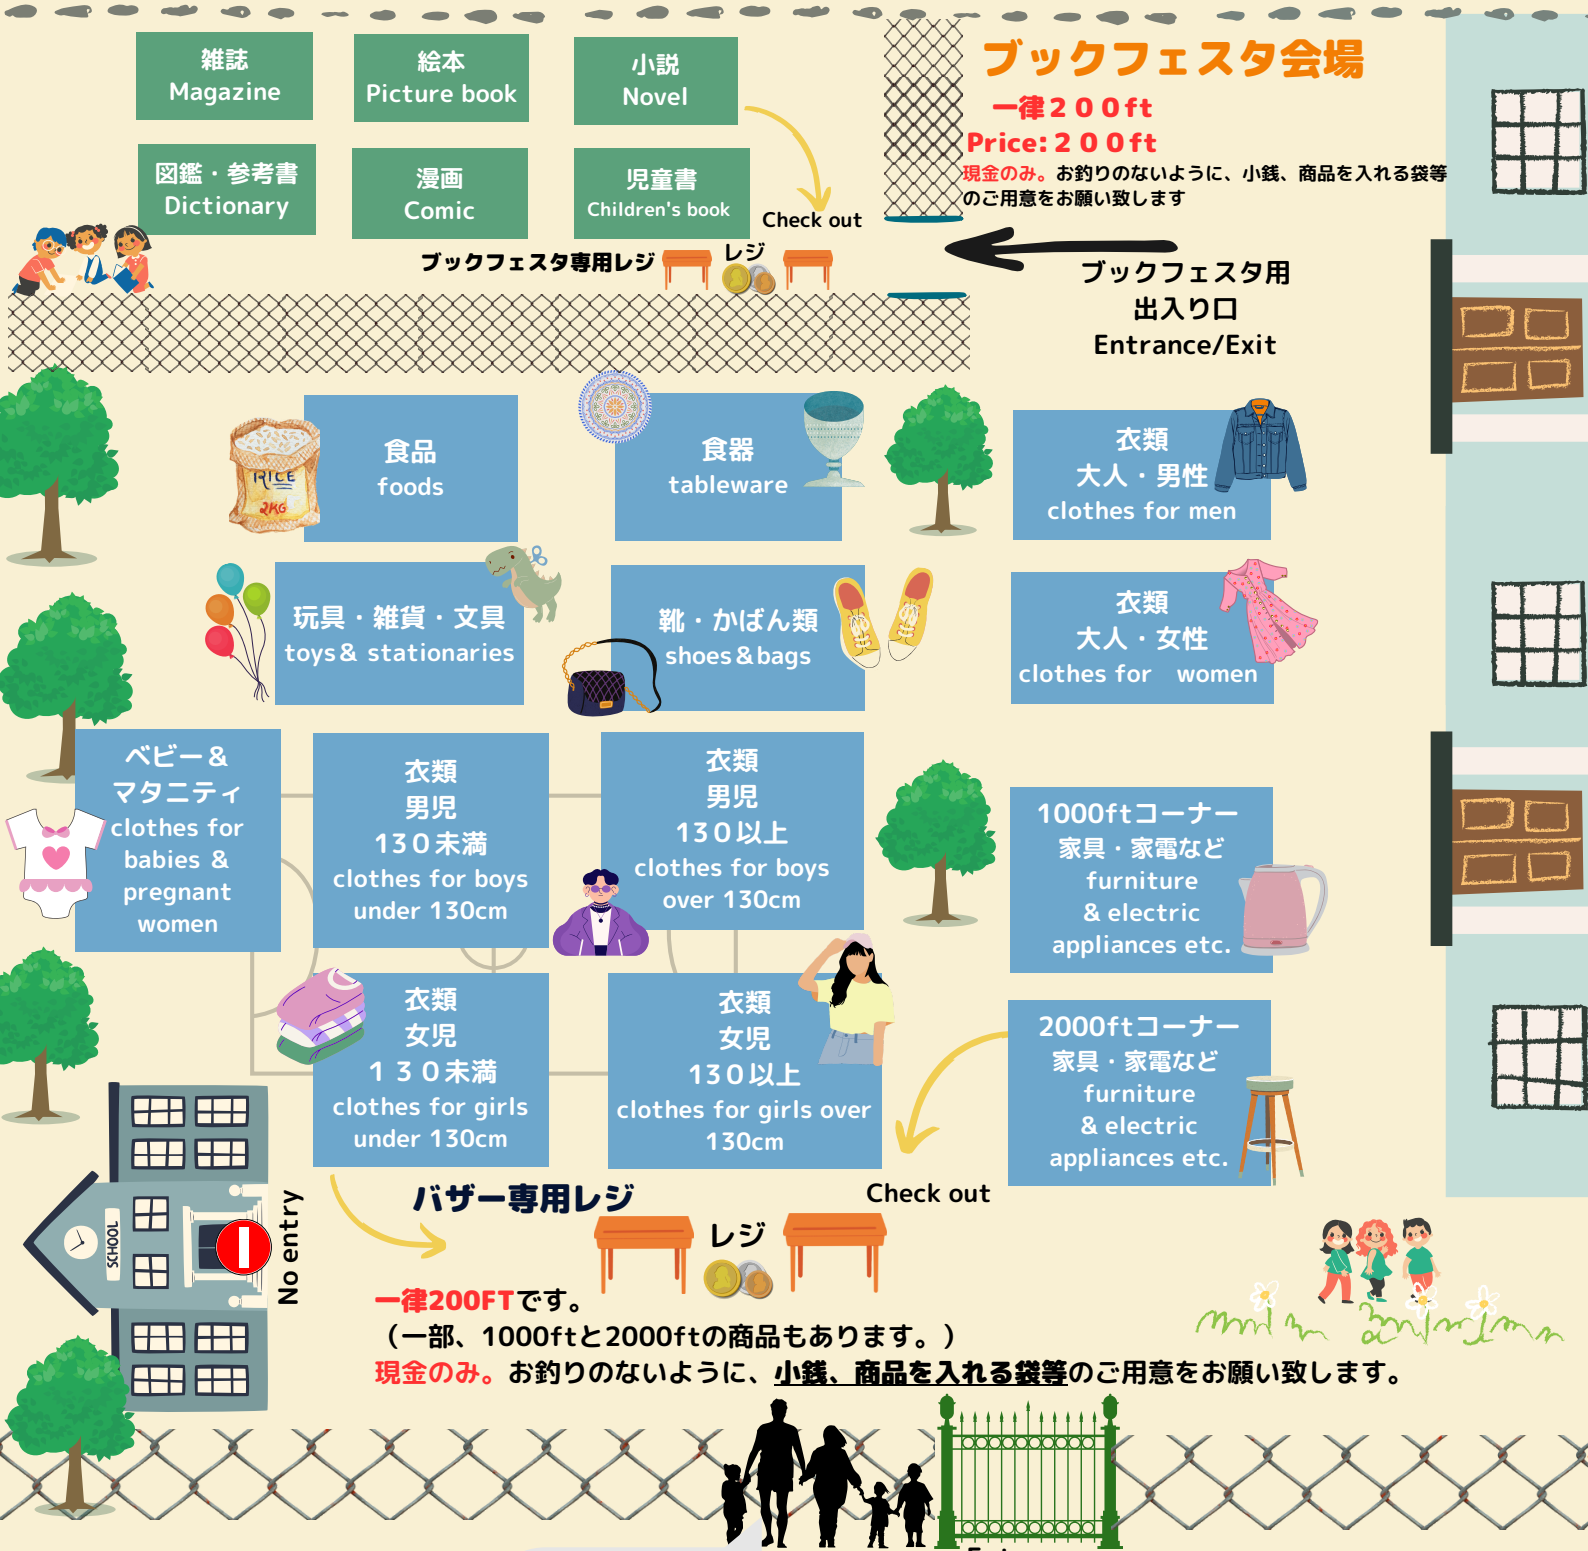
雑誌
Magazine

絵本
Picture book

小説
Novel

図鑑・参考書
Dictionary

漫画
Comic

児童書
Children's book

Check out

ブックフェスタ会場
一律２００ft
Price: ２００ft
現金のみ。お釣りのないように、小銭、商品を入れる袋等のご用意をお願い致します

ブックフェスタ専用レジ
レジ

ブックフェスタ用
出入り口
Entrance/Exit

RICE
2KG

食品
foods

食器
tableware

衣類
大人・男性
clothes for men

玩具・雑貨・文具
toys＆ stationaries

靴・かばん類
shoes＆bags

衣類
大人・女性
clothes for women

ベビー＆
マタニティ
clothes for babies ＆ pregnant women

衣類
男児
130未満
clothes for boys under 130cm

衣類
男児
130以上
clothes for boys over 130cm

1000ftコーナー
家具・家電など
furniture
& electric appliances etc.

衣類
女児
１３０未満
clothes for girls under 130cm

衣類
女児
130以上
clothes for girls over 130cm

2000ftコーナー
家具・家電など
furniture
& electric appliances etc.

SCHOOL
No entry

バザー専用レジ
Check out
レジ

一律200FTです。
（一部、1000ftと2000ftの商品もあります。）
現金のみ。お釣りのないように、小銭、商品を入れる袋等のご用意をお願い致します。